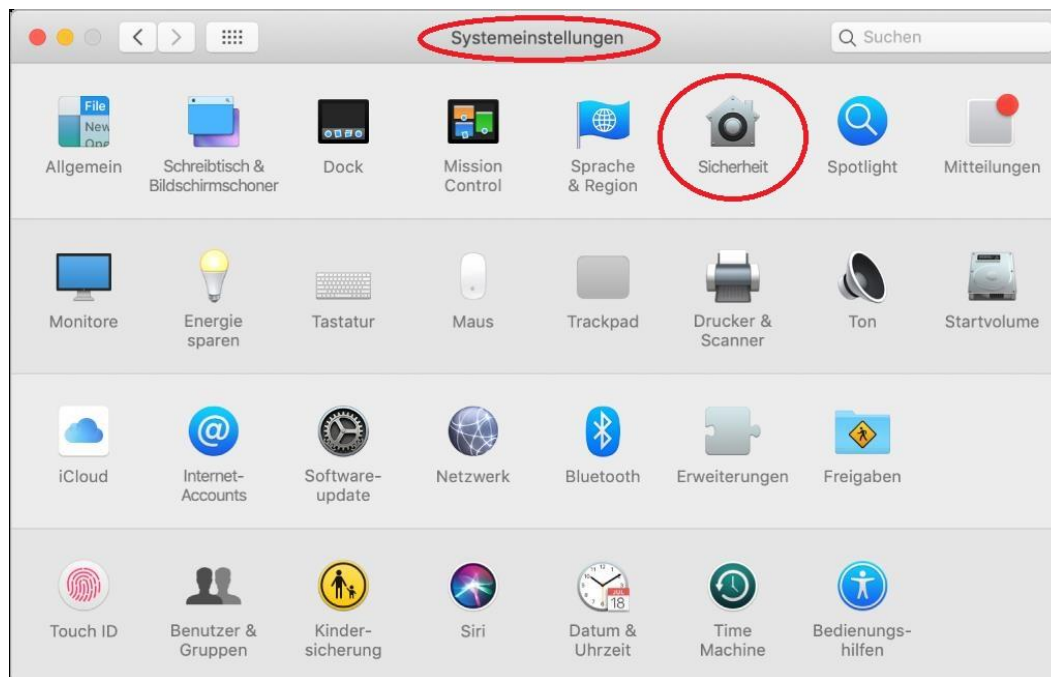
Systemeinstellungen

Suchen

File New One

Allgemein

Schreibtisch & Bildschirmschoner

Dock

Mission Control

Sprache & Region

Sicherheit

Spotlight

Mitteilungen

Monitore

Energie sparen

Tastatur

Maus

Trackpad

Drucker & Scanner

Ton

Startvolume

iCloud

Internet-Accounts

Software-update

Netzwerk

Bluetooth

Erweiterungen

Freigaben

Touch ID

Benutzer & Gruppen

Kinder-sicherung

Siri

JUL 18

Datum & Uhrzeit

Time Machine

Bedienungs-hilfen